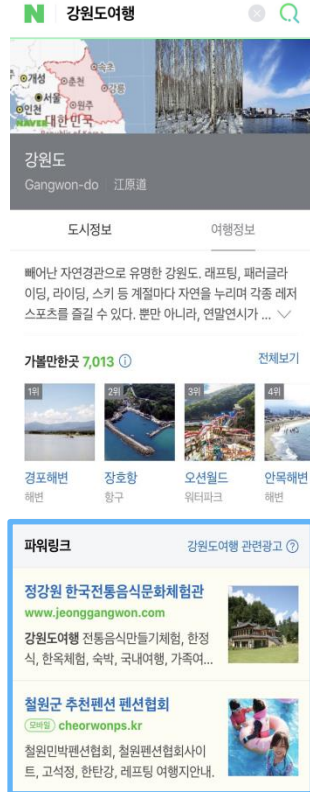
N 강원도여행

개성
춘천
속초
서울
강릉
인천
원주
NAVER 대한민국

강원도
Gangwon-do 江原道

도시정보 여행정보

빼어난 자연경관으로 유명한 강원도. 래프팅, 패러글라이딩, 라이딩, 스키 등 계절마다 자연을 누리며 각종 레저스포츠를 즐길 수 있다. 뿐만 아니라, 연말연시가 ...

가볼만한곳 7,013 ⓘ 전체보기

1위 2위 3위 4위

경포해변 해변
장호항 항구
오션월드 워터파크
안목해변 해변

파워링크 강원도여행 관련광고 ⓘ

정강원 한국전통음식문화체험관
www.jeonggangwon.com
강원도여행 전통음식만들기체험, 한정식, 한옥체험, 숙박, 국내여행, 가족여...

철원군 추천펜션 펜션협회
모바일 cheorwonps.kr
철원민박펜션협회, 철원펜션협회사이트, 고석정, 한탄강, 레프팅 여행지안내.